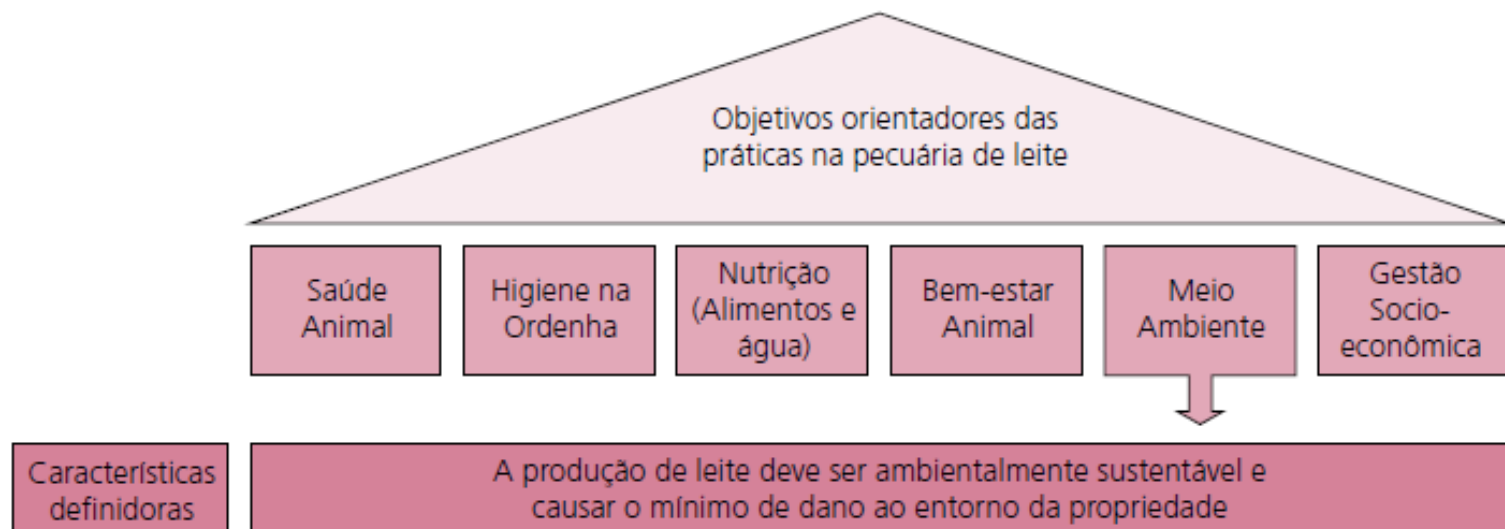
Objetivos orientadores das práticas na pecuária de leite

Saúde Animal

Higiene na Ordenha

Nutrição (Alimentos e água)

Bem-estar Animal

Meio Ambiente

Gestão Socioeconômica

Características definidoras

A produção de leite deve ser ambientalmente sustentável e causar o mínimo de dano ao entorno da propriedade